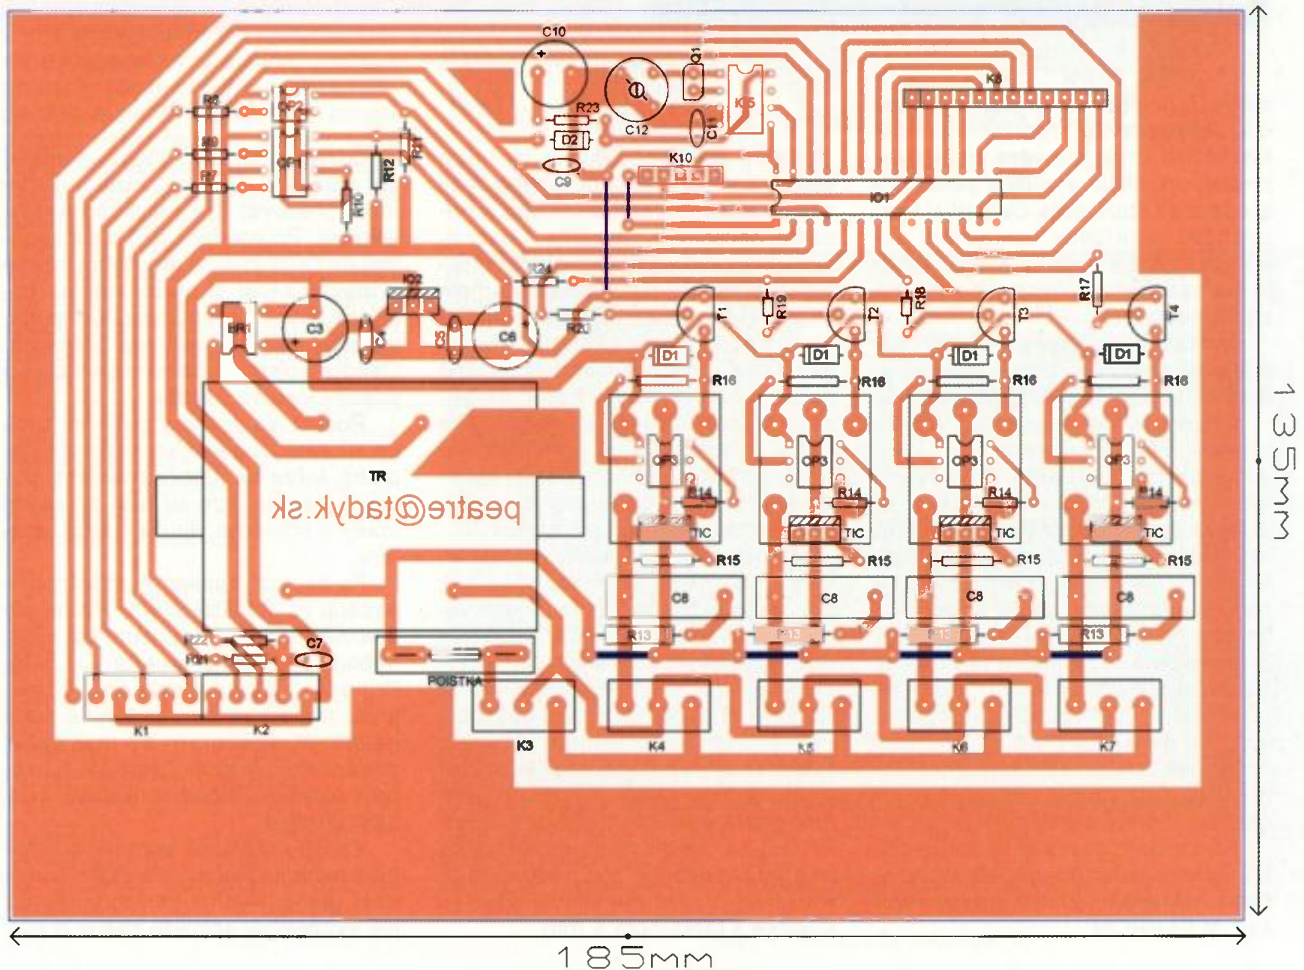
C10
R23
D2
C12
Q1
IC3
C11
K8
K10
C9
IO1
R8
OP2
R9
OP1
R7
R12
R11
R10
R24
IO2
BR1
C3
C4
C5
C6
R20
R17
R19
R18
T1
T2
T3
T4
D1
D1
D1
D1
R16
R16
R16
R16
OP3
OP3
OP3
OP3
R14
R14
R14
R14
TIC
TIC
TIC
TIC
R15
R15
R15
R15
C8
C8
C8
C8
R13
R13
R13
R13
TR
peatre@tadyk.sk
R22
R21
C7
POISTKA
K1
K2
K3
K4
K5
K6
K7
135mm
185mm